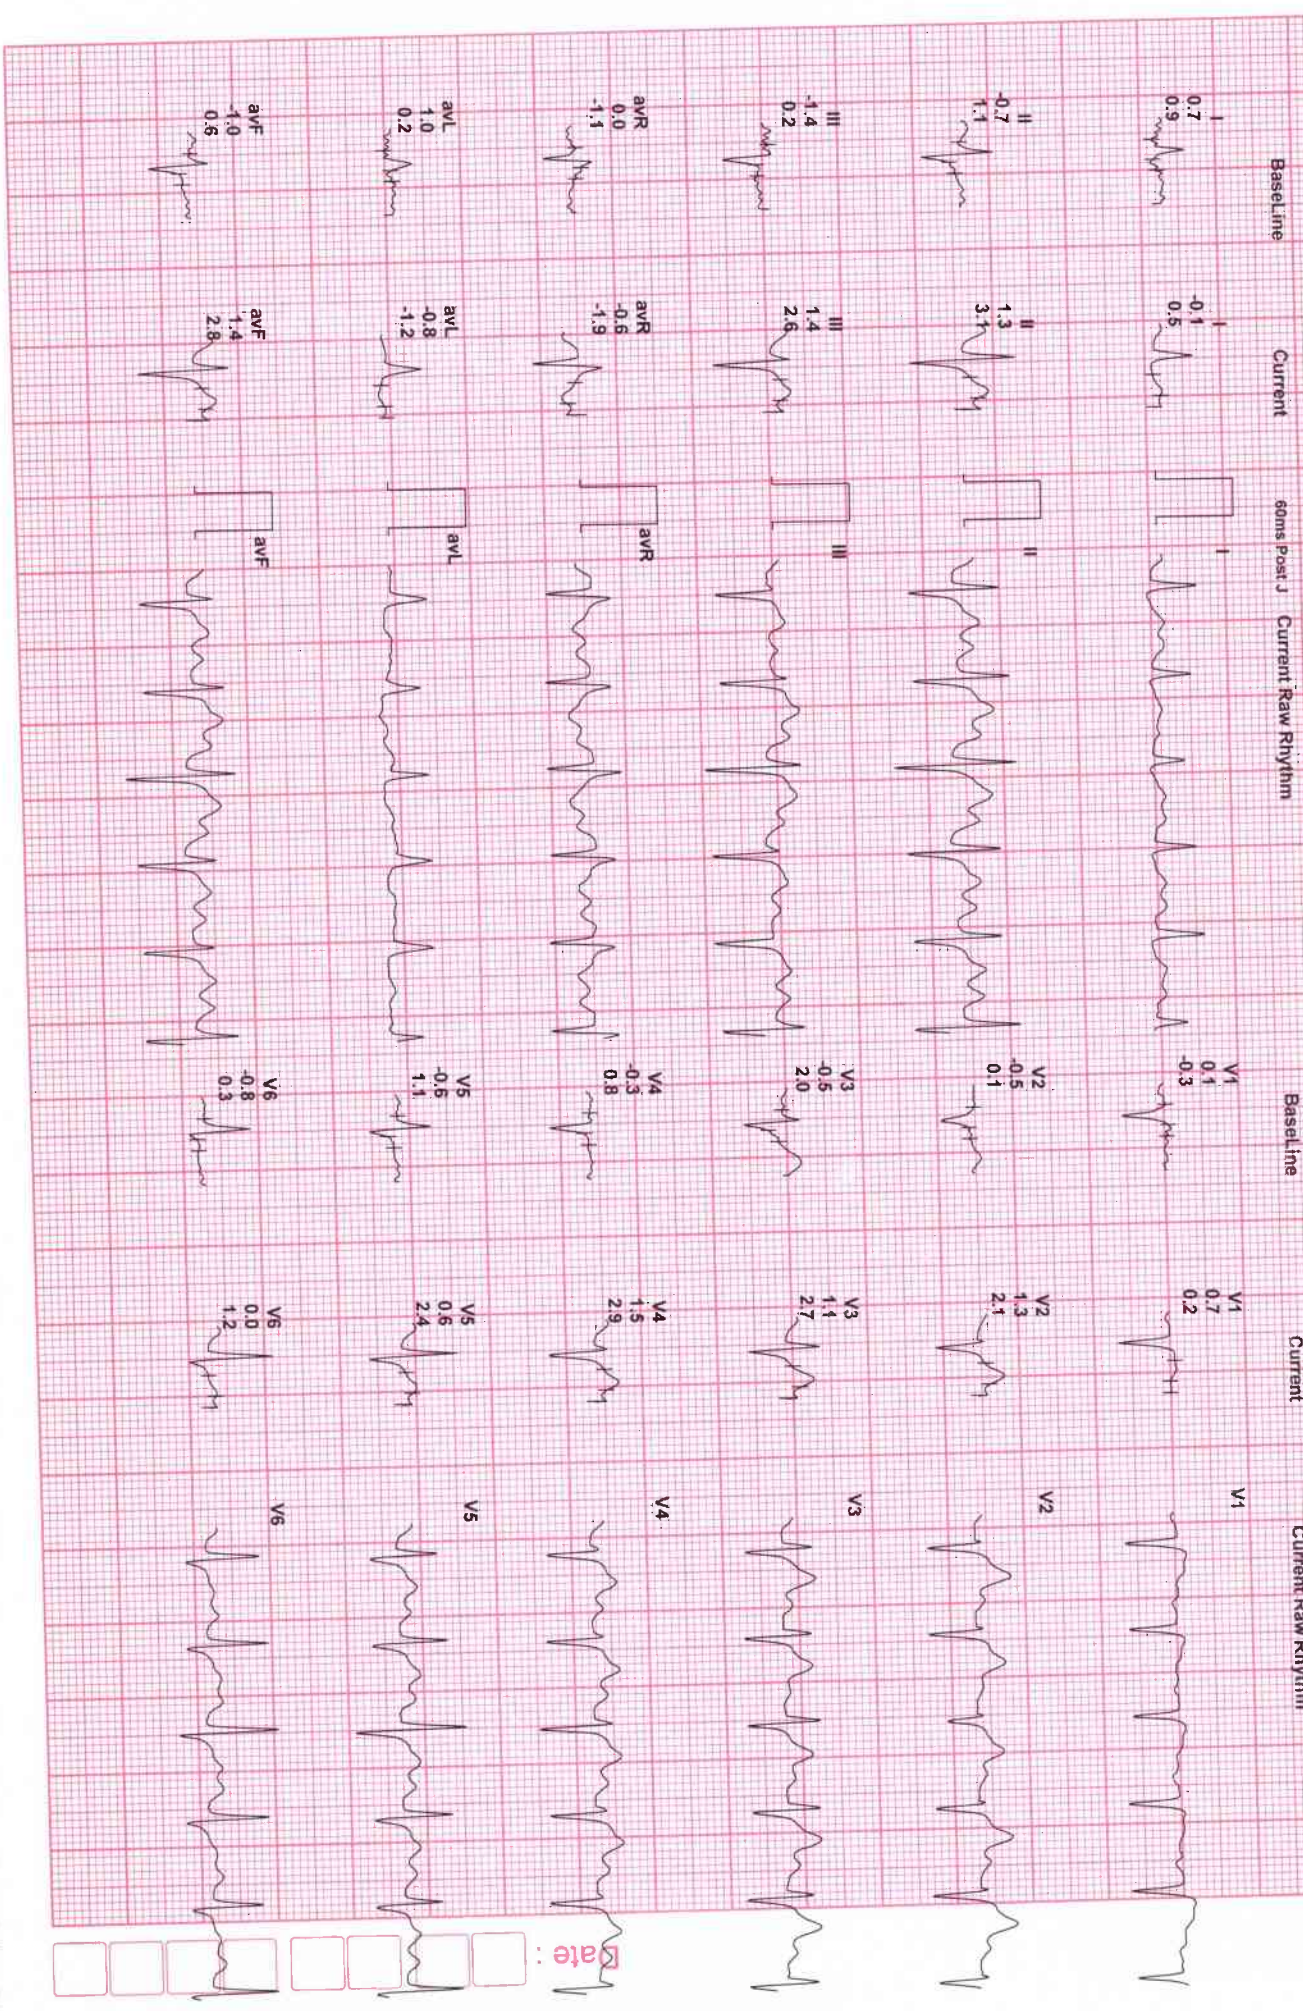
BaseLine
I
0.7
0.9
II
-0.7
1.1
III
-1.4
0.2
avR
0.0
-1.1
avL
1.0
0.2
avF
-1.0
0.6

Current
I
-0.1
0.5
II
1.3
3.1
III
1.4
2.6
avR
-0.6
-1.9
avL
-0.8
-1.2
avF
1.4
2.8

60ms Post J
I
II
III
avR
avL
avF

Current Raw Rhythm

BaseLine
V1
0.1
-0.3
V2
-0.5
0.1
V3
-0.5
2.0
V4
-0.3
0.8
V5
-0.6
1.1
V6
-0.8
0.3

Current
V1
0.7
0.2
V2
1.3
2.1
V3
1.1
2.7
V4
1.5
2.9
V5
0.6
2.4
V6
0.0
1.2

Current Raw Rhythm
V1
V2
V3
V4
V5
V6

Date :